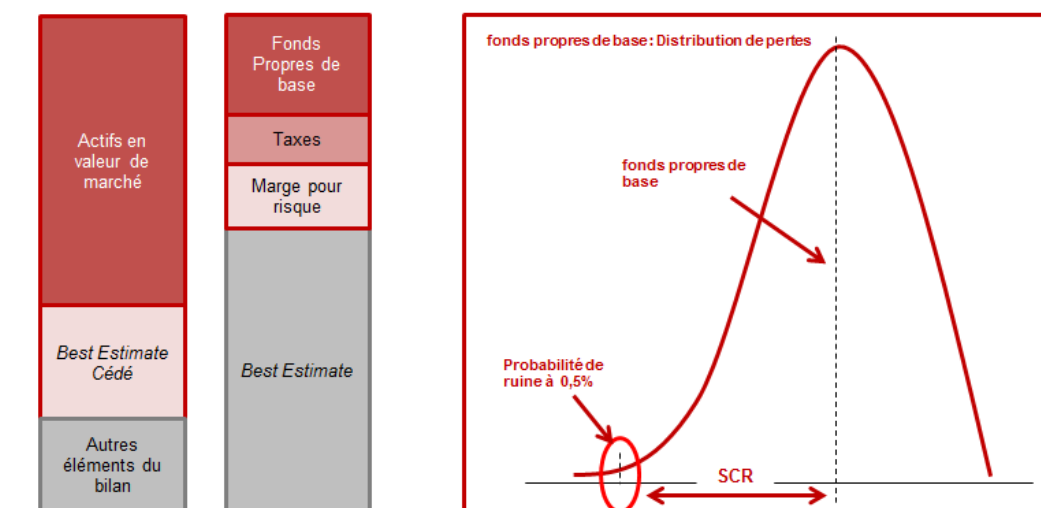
Actifs en valeur de marché

Best Estimate Cédé

Autres éléments du bilan

Fonds Propres de base

Taxes

Marge pour risque

Best Estimate

fonds propres de base : Distribution de pertes

fonds propres de base

Probabilité de ruine à 0,5%

SCR